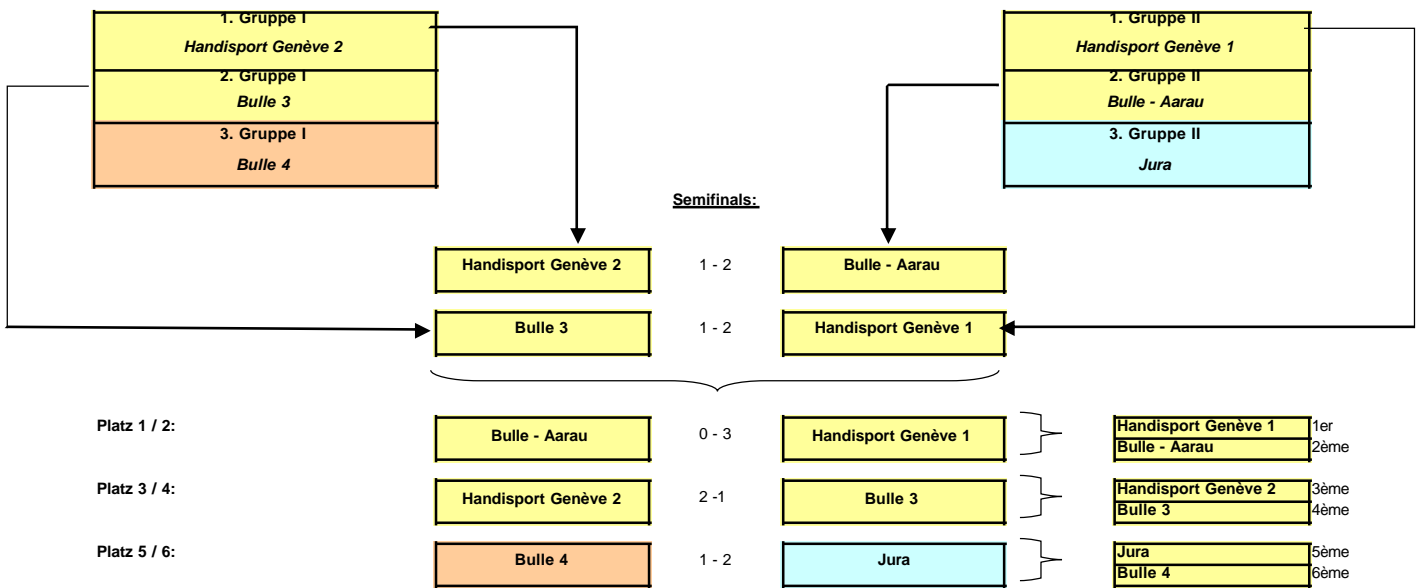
1. Gruppe I
Handisport Genève 2
2. Gruppe I
Bulle 3
3. Gruppe I
Bulle 4

1. Gruppe II
Handisport Genève 1
2. Gruppe II
Bulle - Aarau
3. Gruppe II
Jura

Semifinals:

Handisport Genève 2 1 - 2 Bulle - Aarau
Bulle 3 1 - 2 Handisport Genève 1

Platz 1 / 2: Bulle - Aarau 0 - 3 Handisport Genève 1

| Handisport Genève 1 | 1er |
|---|---|
| Bulle - Aarau | 2ème |

Platz 3 / 4: Handisport Genève 2 2 -1 Bulle 3

| Handisport Genève 2 | 3ème |
|---|---|
| Bulle 3 | 4ème |

Platz 5 / 6: Bulle 4 1 - 2 Jura

| Jura | 5ème |
|---|---|
| Bulle 4 | 6ème |